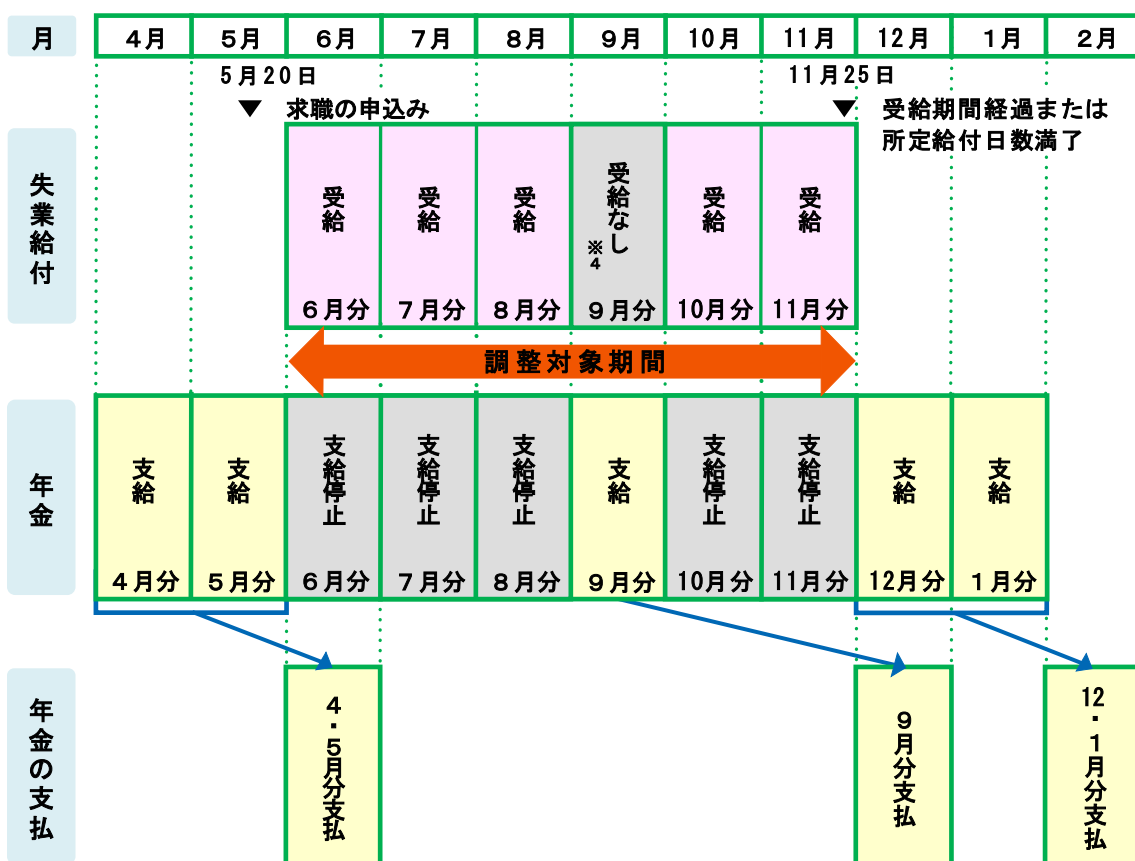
| 月 | 4月 | 5月 | 6月 | 7月 | 8月 | 9月 | 10月 | 11月 | 12月 | 1月 | 2月 |
|---|---|---|---|---|---|---|---|---|---|---|---|

5月20日
▼ 求職の申込み

11月25日
▼ 受給期間経過または所定給付日数満了

失業給付

| 受給 6月分 | 受給 7月分 | 受給 8月分 | 受給なし ※4 9月分 | 受給 10月分 | 受給 11月分 |
|---|---|---|---|---|---|

調整対象期間

年金

| 支給 4月分 | 支給 5月分 | 支給停止 6月分 | 支給停止 7月分 | 支給停止 8月分 | 支給 9月分 | 支給停止 10月分 | 支給停止 11月分 | 支給 12月分 | 支給 1月分 |
|---|---|---|---|---|---|---|---|---|---|

年金の支払

4・5月分支払

9月分支払

12・1月分支払